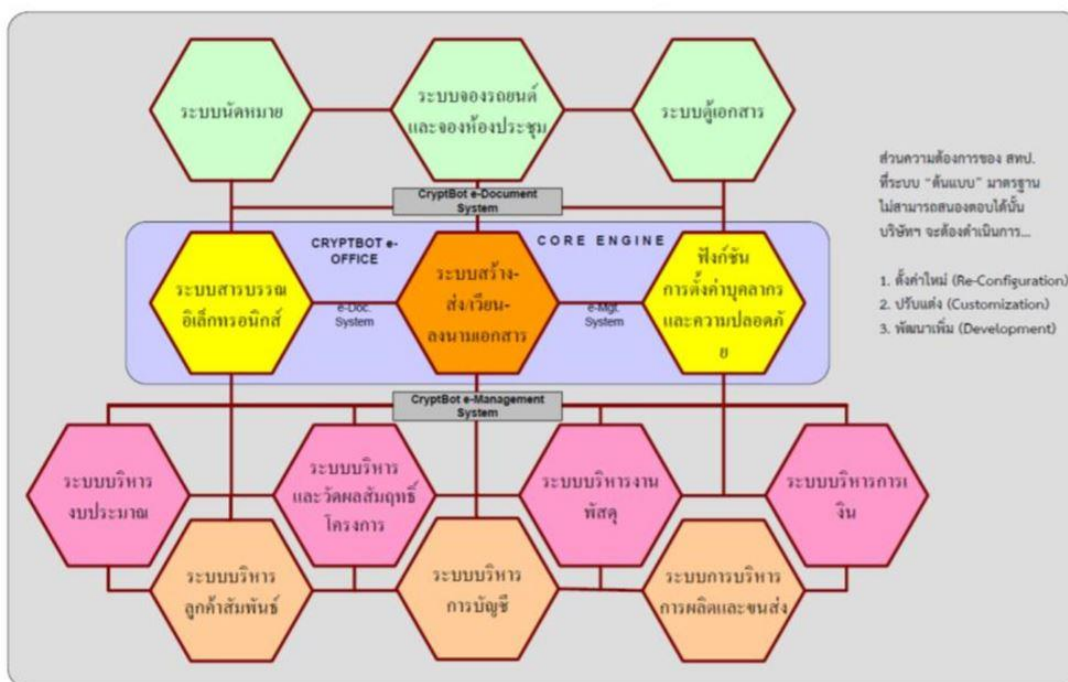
ระบบนัดหมาย

ระบบจองรถยนต์ และจองห้องประชุม

ระบบตู้เอกสาร

CryptBot e-Document System

CRYPTBOT e-OFFICE

CORE ENGINE

ระบบสารบรรณอิเล็กทรอนิกส์

e-Doc. System

ระบบสร้าง-ส่ง/เวียน-ลงนามเอกสาร

e-Mgt. System

ฟังก์ชันการตั้งค่าบุคลากรและความปลอดภัย

CryptBot e-Management System

ระบบบริหารงบประมาณ

ระบบบริหารและวัดผลสัมฤทธิ์โครงการ

ระบบบริหารงานพัสดุ

ระบบบริหารการเงิน

ระบบบริหารลูกค้าสัมพันธ์

ระบบบริหารการบัญชี

ระบบการบริหารการผลิตและขนส่ง

ส่วนความต้องการของ สทป. ที่ระบบ "ต้นแบบ" มาตรฐาน ไม่สามารถสนองตอบได้นั้น บริษัทฯ จะต้องดำเนินการ...

1. ตั้งค่าใหม่ (Re-Configuration)
2. ปรับแต่ง (Customization)
3. พัฒนาเพิ่ม (Development)